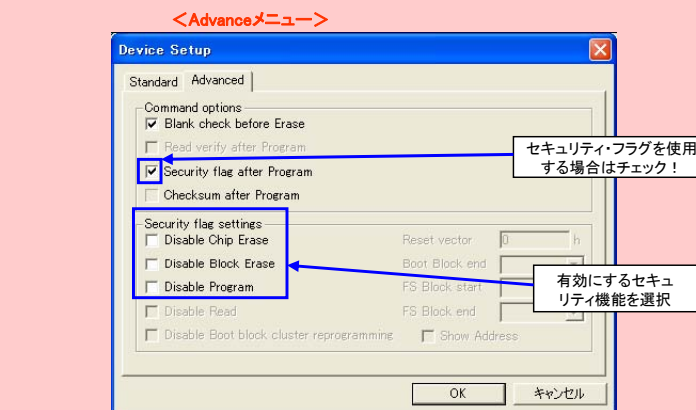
＜Advanceメニュー＞

Device Setup

Standard Advanced

Command options
Blank check before Erase
Read verify after Program
Security flag after Program
Checksum after Program

セキュリティ・フラグを使用する場合はチェック！

Security flag settings
Disable Chip Erase
Disable Block Erase
Disable Program
Disable Read
Disable Boot block cluster reprogramming

Reset vector 0 h
Boot Block end
FS Block start
FS Block end
Show Address

有効にするセキュリティ機能を選択

OK キャンセル